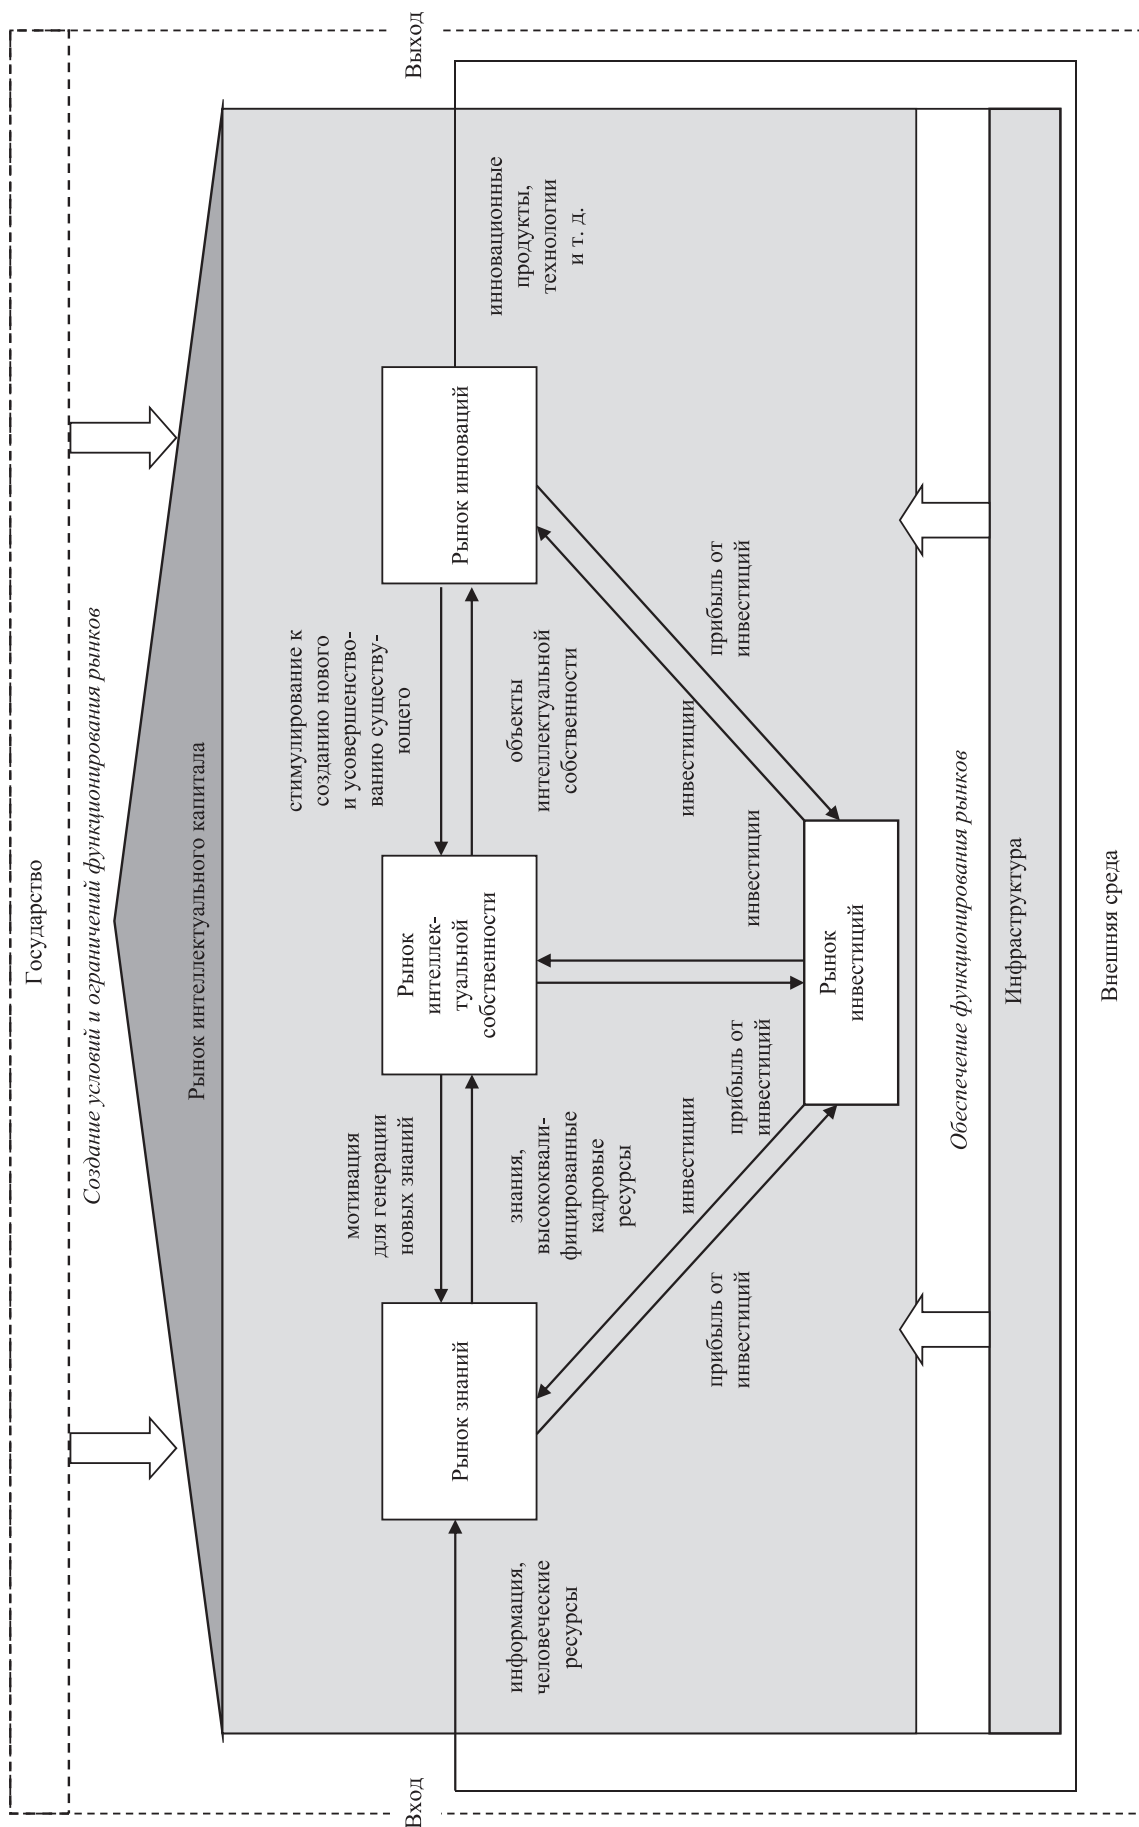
Государство

Создание условий и ограничений функционирования рынков

Рынок интеллектуального капитала

Выход

Вход

информация, человеческие ресурсы

Рынок знаний

мотивация для генерации новых знаний

знания, высококвалифицированные кадровые ресурсы

Рынок интеллектуальной собственности

стимулирование к созданию нового и усовершенствованию существующего

объекты интеллектуальной собственности

Рынок инноваций

инновационные продукты, технологии и т. д.

инвестиции

прибыль от инвестиций

инвестиции

прибыль от инвестиций

инвестиции

инвестиции

прибыль от инвестиций

Рынок инвестиций

Обеспечение функционирования рынков

Инфраструктура

Внешняя среда